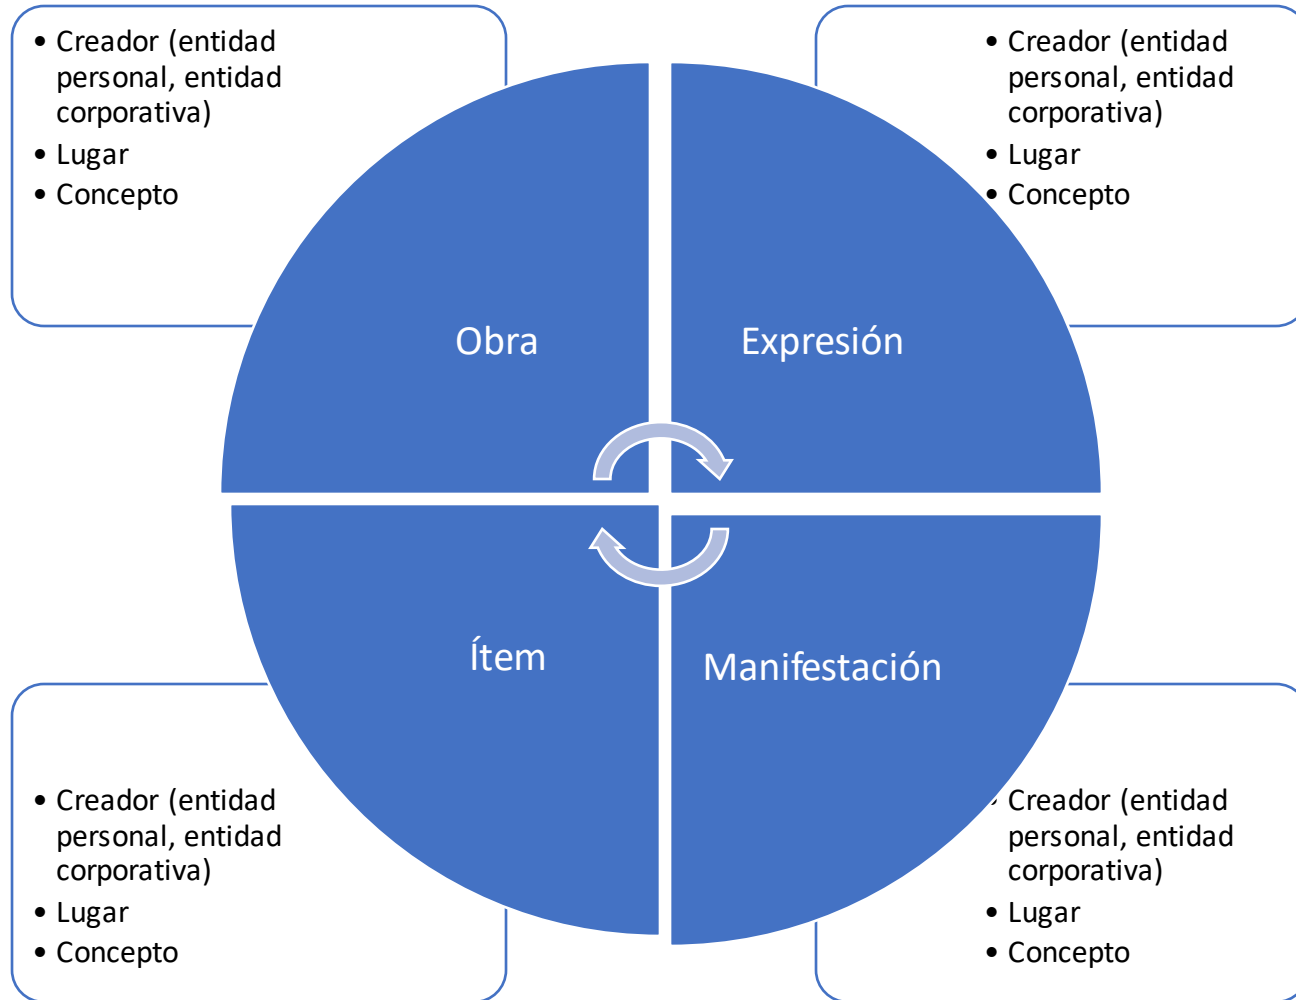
• Creador (entidad personal, entidad corporativa)
• Lugar
• Concepto

• Creador (entidad personal, entidad corporativa)
• Lugar
• Concepto

Obra

Expresión

Ítem

Manifestación

• Creador (entidad personal, entidad corporativa)
• Lugar
• Concepto

• Creador (entidad personal, entidad corporativa)
• Lugar
• Concepto